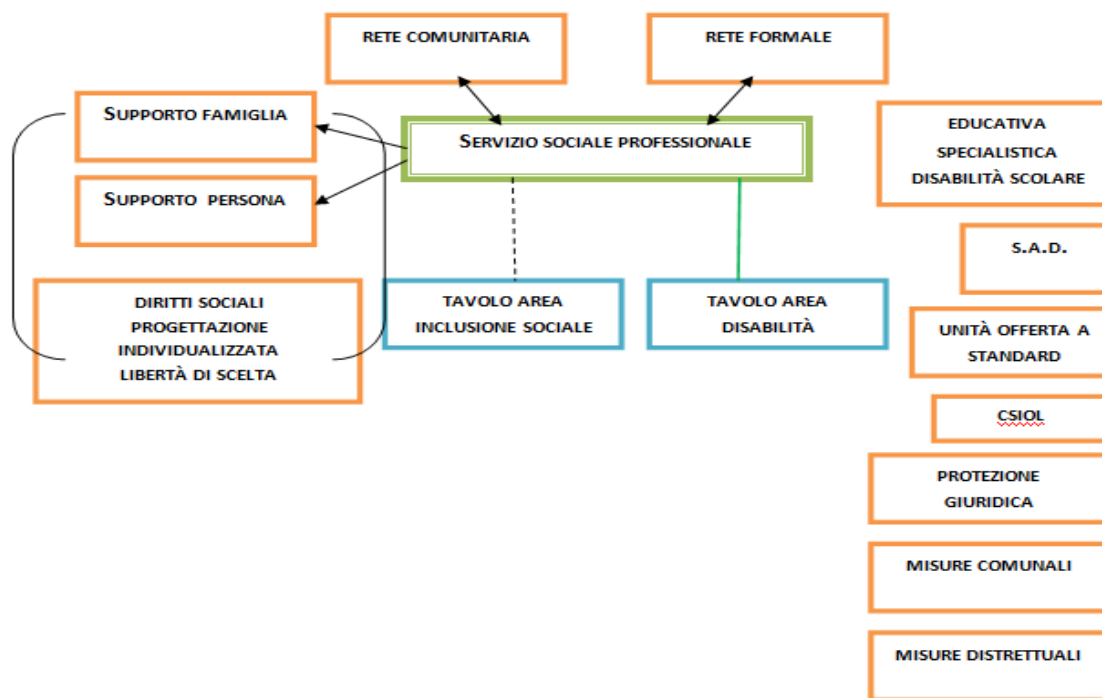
RETE COMUNITARIA

RETE FORMALE

SUPPORTO FAMIGLIA

SERVIZIO SOCIALE PROFESSIONALE

SUPPORTO PERSONA

EDUCATIVA SPECIALISTICA DISABILITÀ SCOLARE

S.A.D.

DIRITTI SOCIALI PROGETTAZIONE INDIVIDUALIZZATA LIBERTÀ DI SCELTA

TAVOLO AREA INCLUSIONE SOCIALE

TAVOLO AREA DISABILITÀ

UNITÀ OFFERTA A STANDARD

CSIOL

PROTEZIONE GIURIDICA

MISURE COMUNALI

MISURE DISTRETTUALI